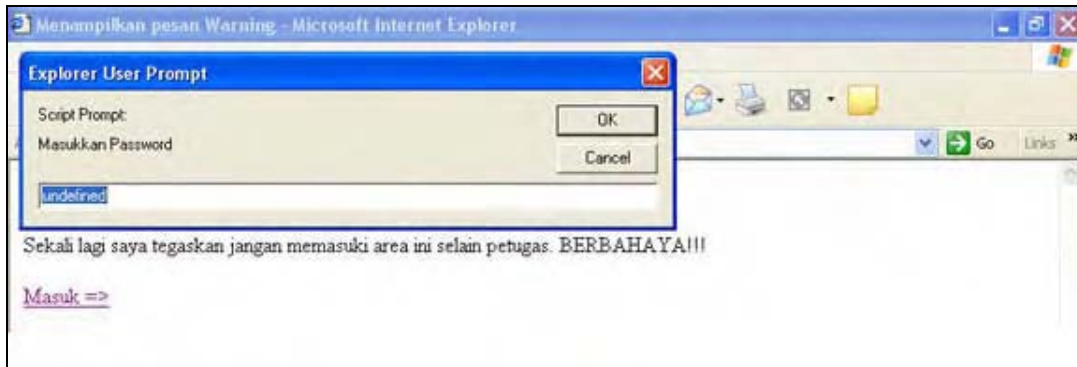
Menampilkan pesan Warning - Microsoft Internet Explorer

Explorer User Prompt

Script Prompt:

Masukkan Password

OK

Cancel

undefined

Go

Links

Sekali lagi saya tegaskan jangan memasuki area ini selain petugas. BERBAHAYA!!!

Masuk =>